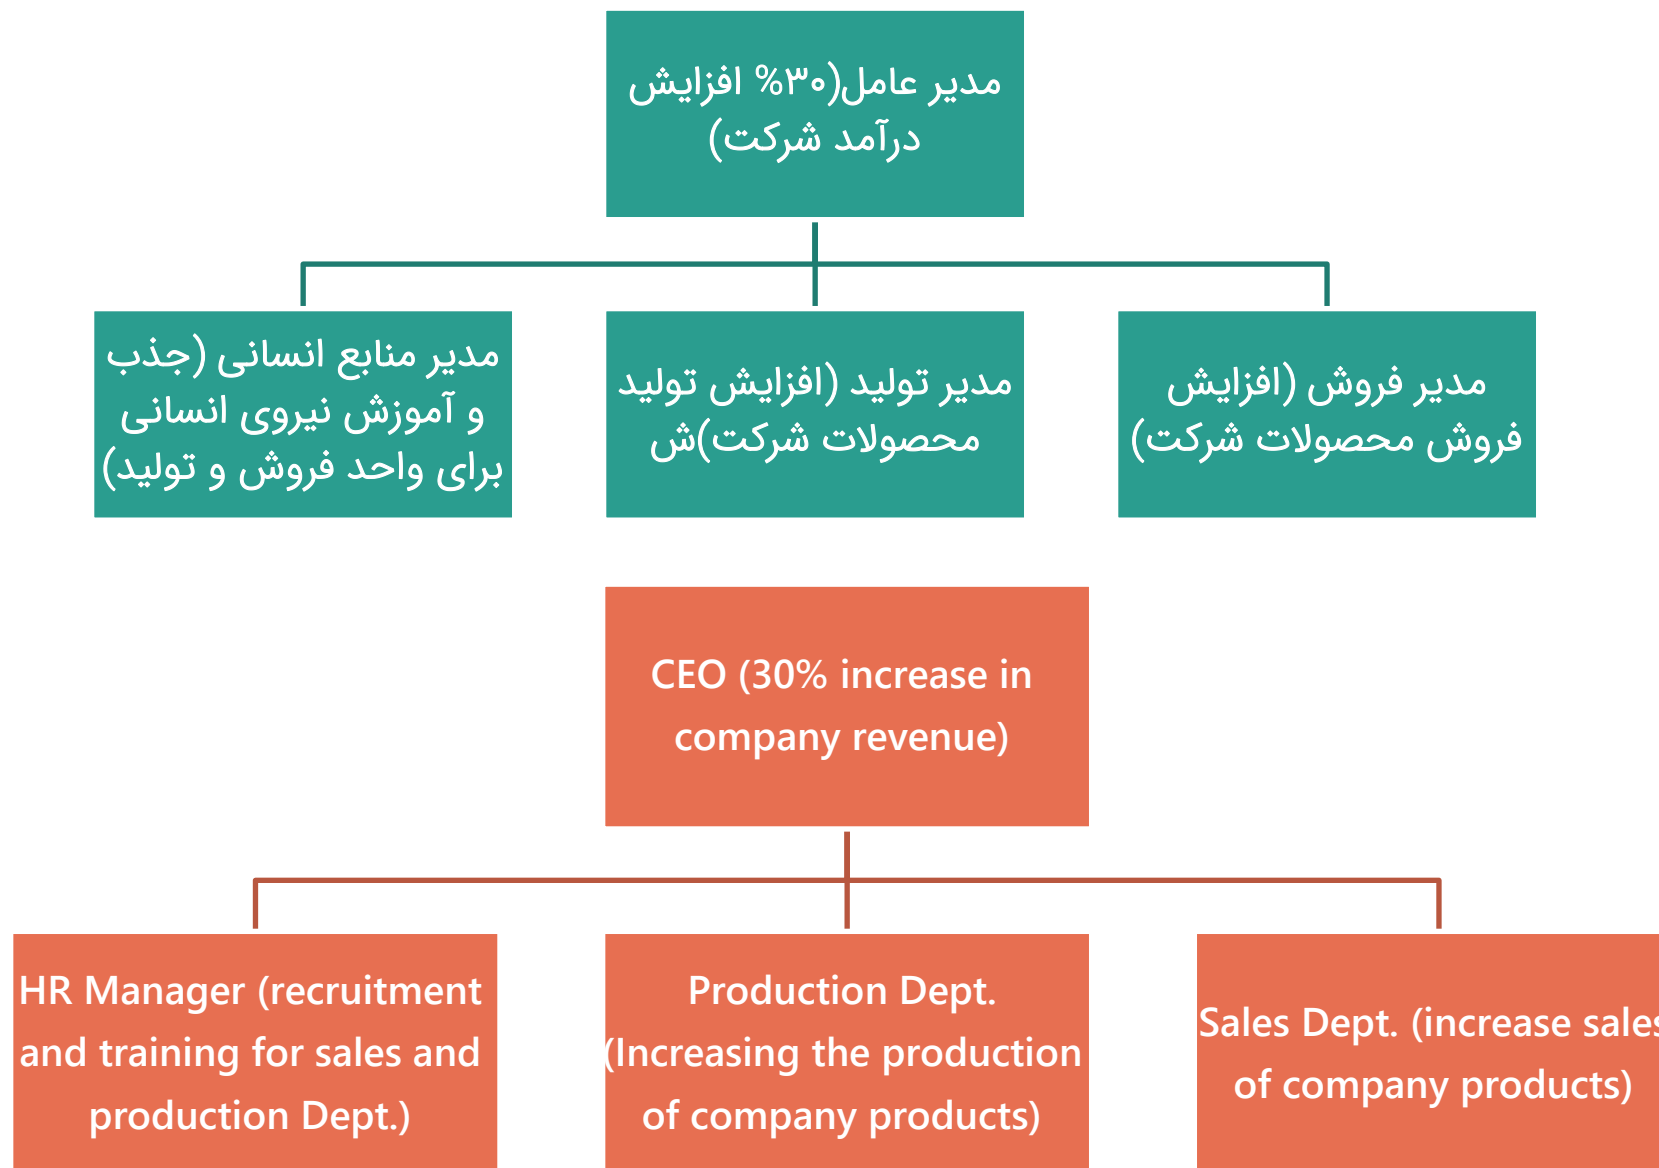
مدیر عامل(۳۰% افزایش درآمد شرکت)

مدیر منابع انسانی (جذب و آموزش نیروی انسانی برای واحد فروش و تولید)

مدیر تولید (افزایش تولید محصولات شرکت)ش

مدیر فروش (افزایش فروش محصولات شرکت)

CEO (30% increase in company revenue)

HR Manager (recruitment and training for sales and production Dept.)

Production Dept. (Increasing the production of company products)

Sales Dept. (increase sale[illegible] of company products)